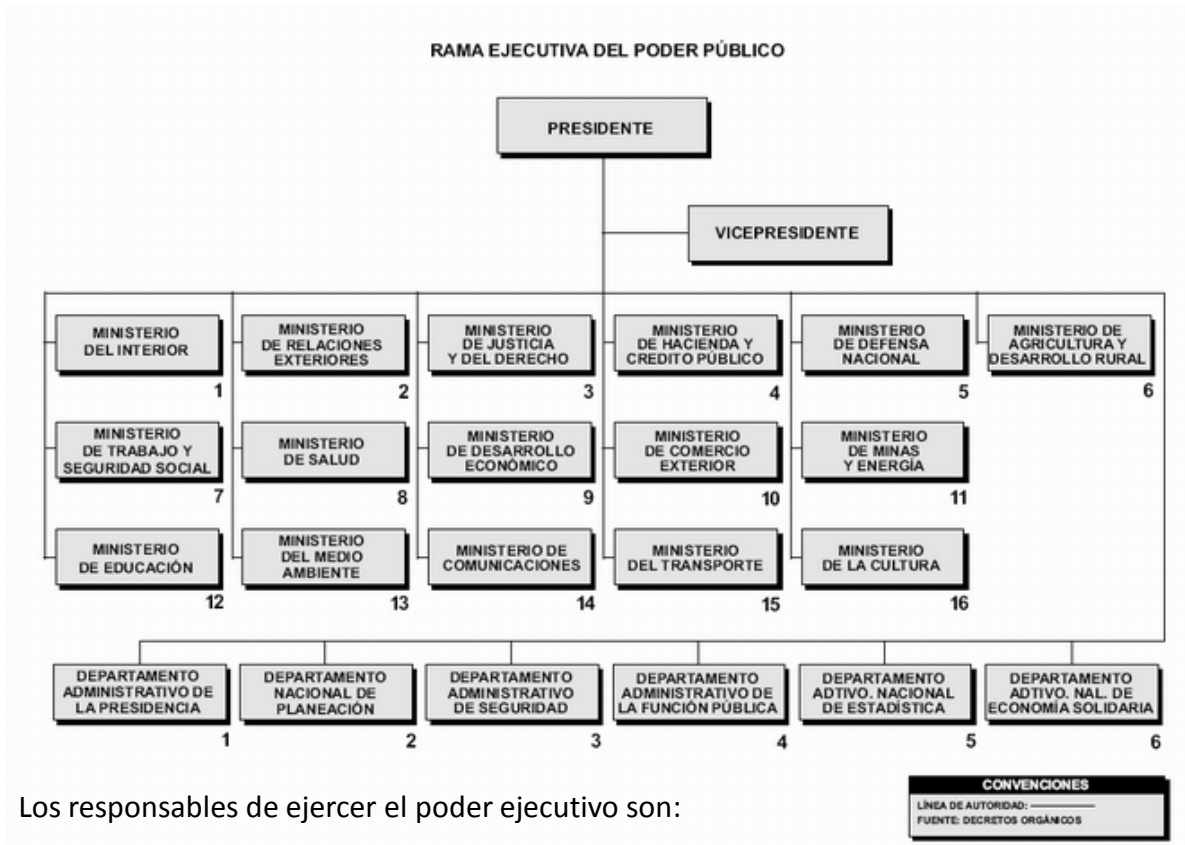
RAMA EJECUTIVA DEL PODER PÚBLICO

PRESIDENTE

VICEPRESIDENTE

MINISTERIO DEL INTERIOR 1

MINISTERIO DE RELACIONES EXTERIORES 2

MINISTERIO DE JUSTICIA Y DEL DERECHO 3

MINISTERIO DE HACIENDA Y CREDITO PÚBLICO 4

MINISTERIO DE DEFENSA NACIONAL 5

MINISTERIO DE AGRICULTURA Y DESARROLLO RURAL 6

MINISTERIO DE TRABAJO Y SEGURIDAD SOCIAL 7

MINISTERIO DE SALUD 8

MINISTERIO DE DESARROLLO ECONÓMICO 9

MINISTERIO DE COMERCIO EXTERIOR 10

MINISTERIO DE MINAS Y ENERGÍA 11

MINISTERIO DE EDUCACIÓN 12

MINISTERIO DEL MEDIO AMBIENTE 13

MINISTERIO DE COMUNICACIONES 14

MINISTERIO DEL TRANSPORTE 15

MINISTERIO DE LA CULTURA 16

DEPARTAMENTO ADMINISTRATIVO DE LA PRESIDENCIA 1

DEPARTAMENTO NACIONAL DE PLANEACIÓN 2

DEPARTAMENTO ADMINISTRATIVO DE SEGURIDAD 3

DEPARTAMENTO ADMINISTRATIVO DE LA FUNCIÓN PÚBLICA 4

DEPARTAMENTO ADTIVO. NACIONAL DE ESTADÍSTICA 5

DEPARTAMENTO ADTIVO. NAL. DE ECONOMÍA SOLIDARIA 6

CONVENCIONES
LÍNEA DE AUTORIDAD:
FUENTE: DECRETOS ORGÁNICOS

Los responsables de ejercer el poder ejecutivo son: